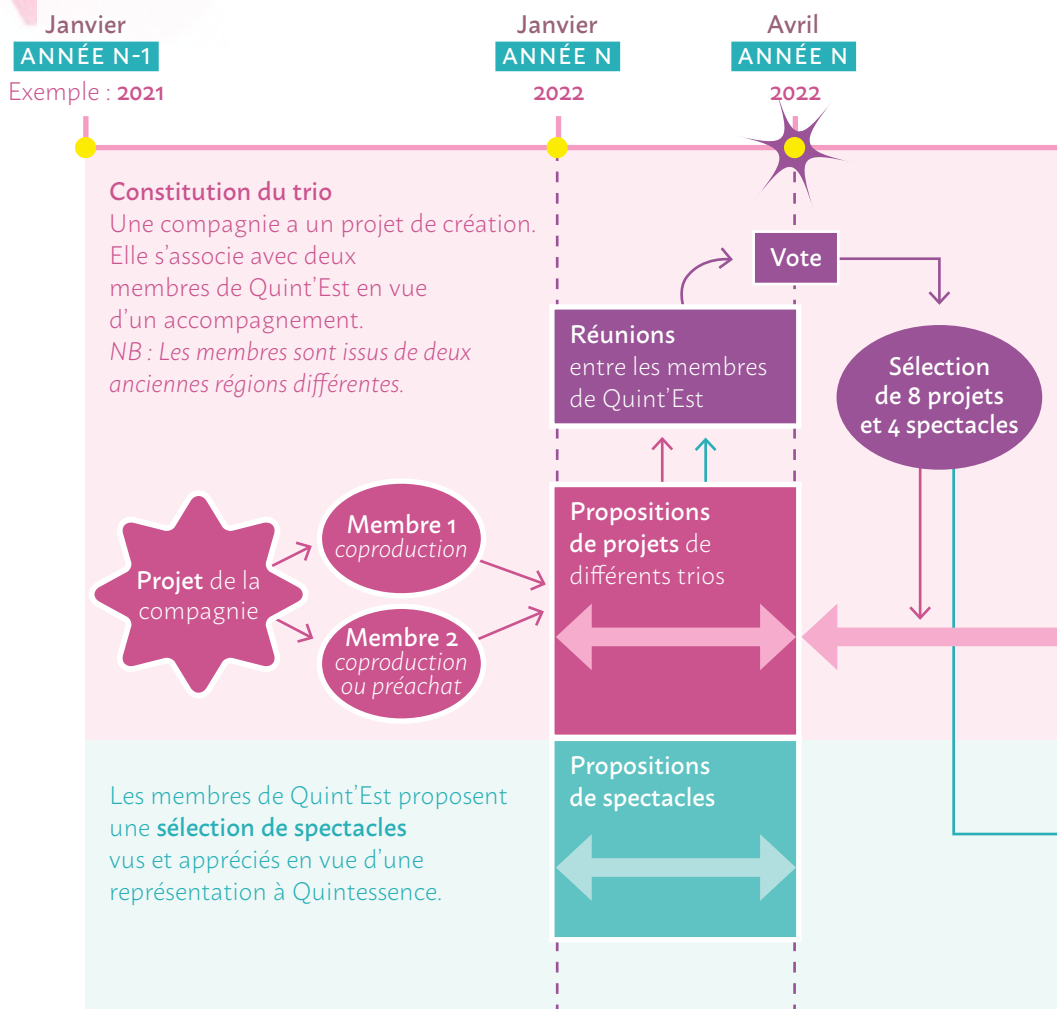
Janvier
ANNÉE N-1
Exemple : 2021

Janvier
ANNÉE N
2022

Avril
ANNÉE N
2022

Constitution du trio
Une compagnie a un projet de création. Elle s'associe avec deux membres de Quint'Est en vue d'un accompagnement.
NB : Les membres sont issus de deux anciennes régions différentes.

Vote

Réunions entre les membres de Quint'Est

Sélection de 8 projets et 4 spectacles

Projet de la compagnie

Membre 1 coproduction

Membre 2 coproduction ou préachat

Propositions de projets de différents trios

Propositions de spectacles

Les membres de Quint'Est proposent une sélection de spectacles vus et appréciés en vue d'une représentation à Quintessence.